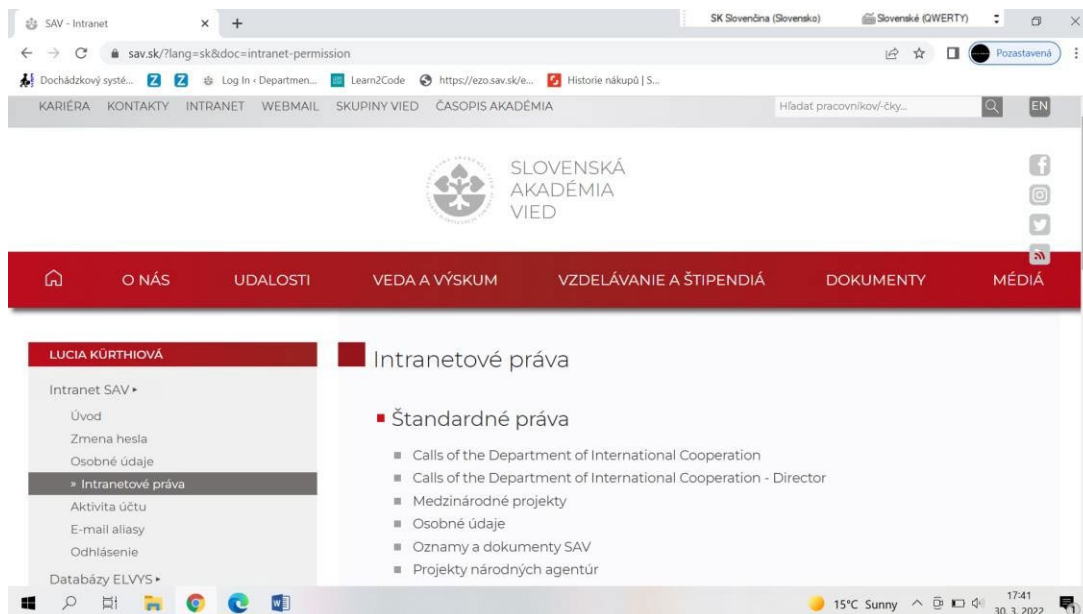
SAV - Intranet × +

SK Slovenčina (Slovensko) Slovenské (QWERTY)

sav.sk/?lang=sk&doc=intranet-permission

Pozastavená

Dochádzkový systé... Log In ‹ Departmen... Learn2Code https://ezo.sav.sk/e... Historie nákupů | S...

KARIÉRA KONTAKTY INTRANET WEBMAIL SKUPINY VIED ČASOPIS AKADÉMIA

Hľadať pracovníkov/-čky...

EN

SLOVENSKÁ AKADÉMIA VIED

O NÁS UDALOSTI VEDA A VÝSKUM VZDELÁVANIE A ŠTIPENDIÁ DOKUMENTY MÉDIÁ

LUCIA KÜRTHIOVÁ

Intranet SAV ▸

Úvod

Zmena hesla

Osobné údaje

» Intranetové práva

Aktivita účtu

E-mail aliasy

Odhlásenie

Databázy ELVYS ▸

Intranetové práva

Štandardné práva

Calls of the Department of International Cooperation

Calls of the Department of International Cooperation - Director

Medzinárodné projekty

Osobné údaje

Oznamy a dokumenty SAV

Projekty národných agentúr

15°C Sunny 17:41 30. 3. 2022